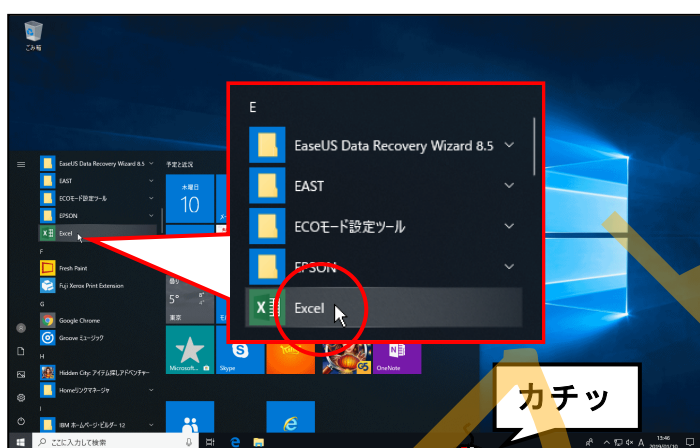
ごみ箱

EaseUS Data Recovery Wizard 8.5
EAST
ECOモード設定ツール
EPSON
Excel
F
Fresh Paint
Fuji Xerox Print Extension
G
Google Chrome
Groove ミュージック
H
Hidden City: アイテム探しアドベンチャー
Homeリンクマネージャ
I
IBM ホームページ・ビルダー 12

予定と近況
木曜日
10
5°
東京
Microsoft...
Skype
OneNote

E
EaseUS Data Recovery Wizard 8.5
EAST
ECOモード設定ツール
EPSON
Excel

カチッ

ここに入力して検索
13:46
2019/01/10